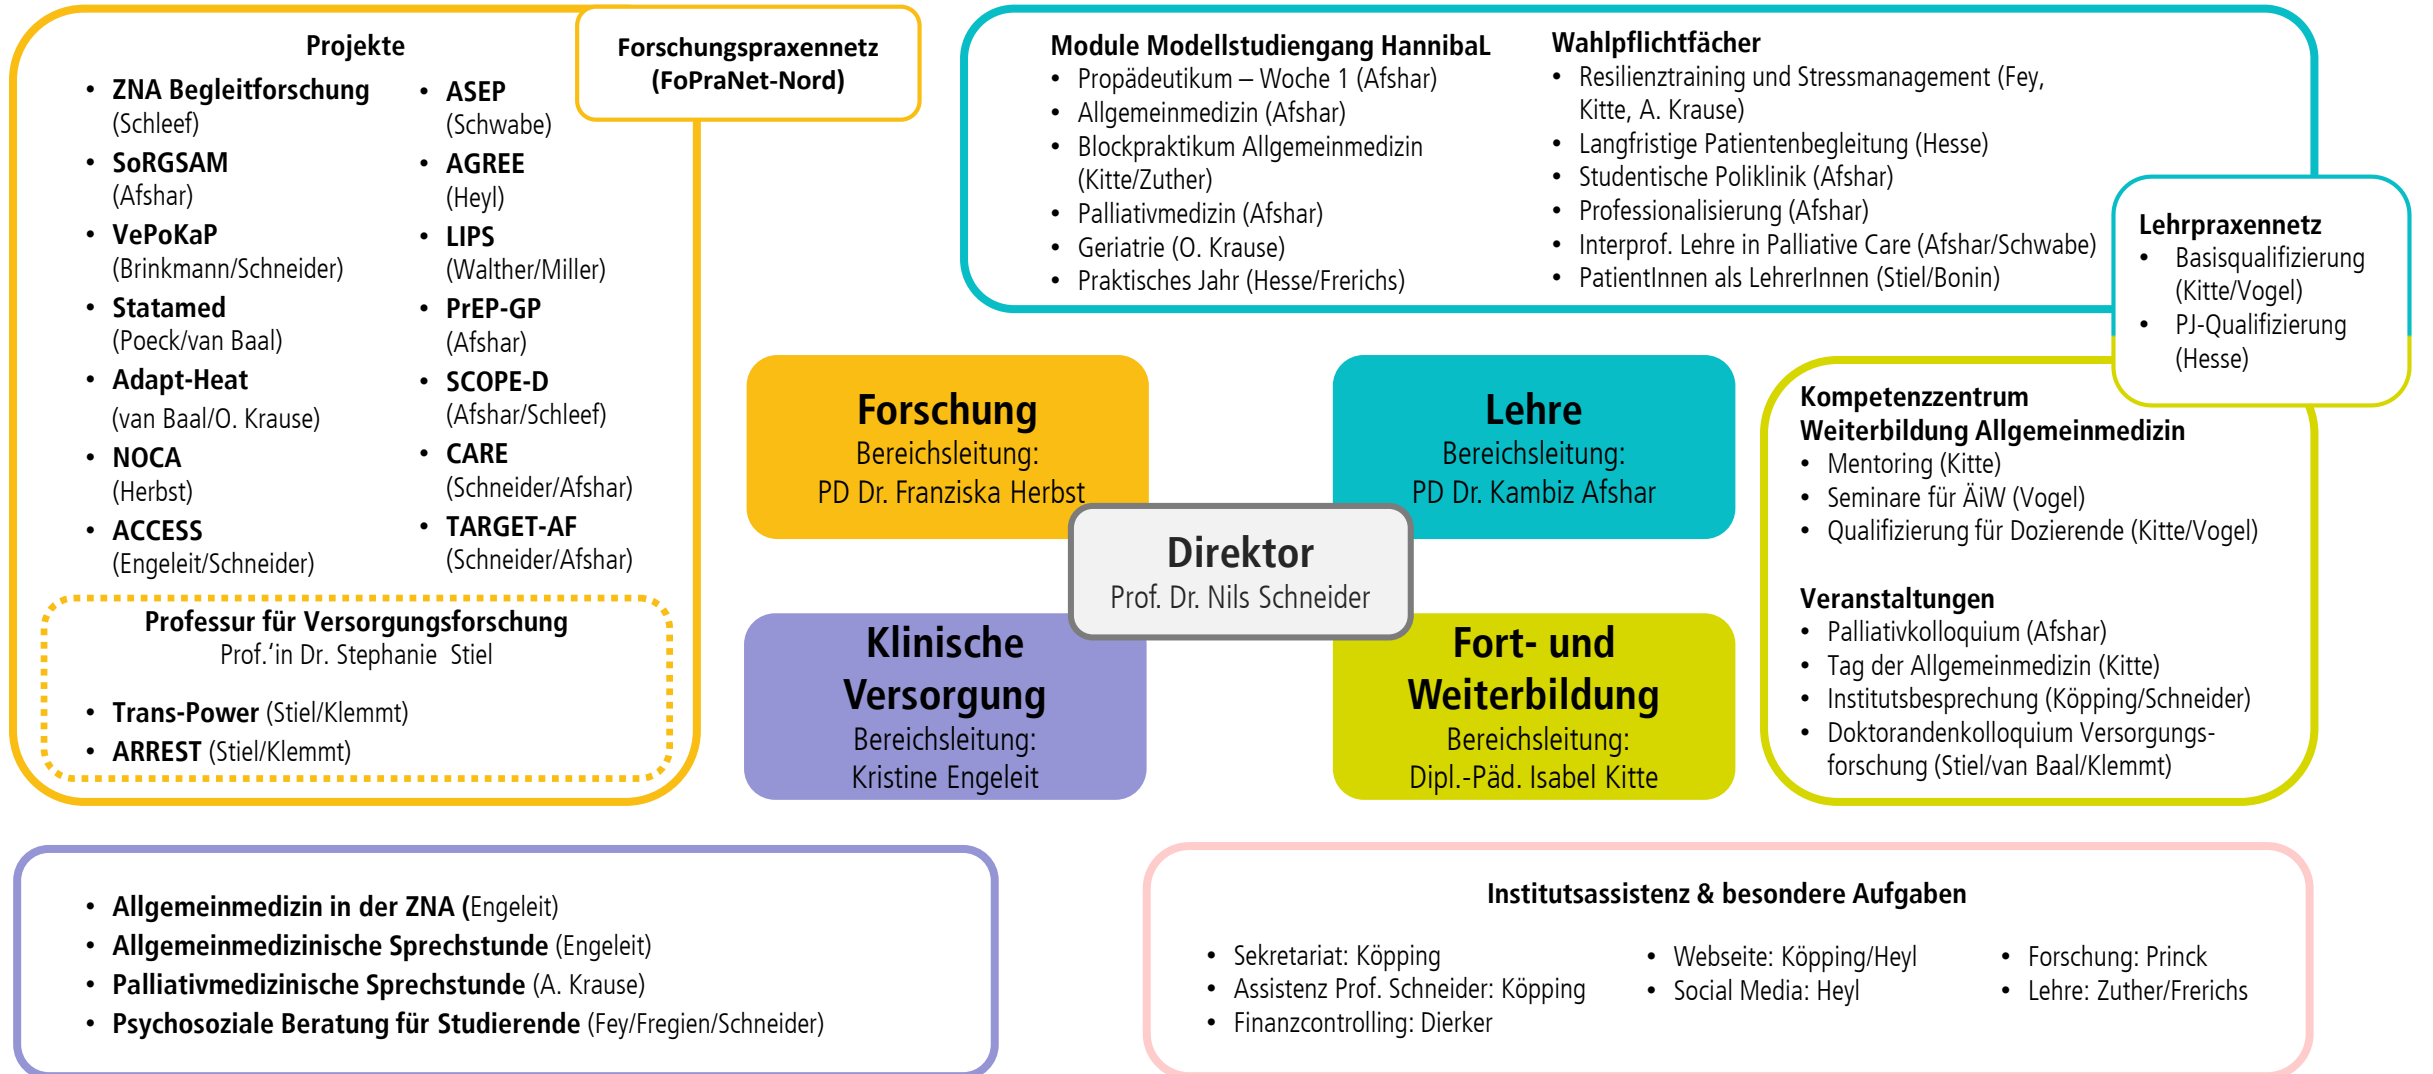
Projekte

- ZNA Begleitforschung (Schleef)
- SoRGSAM (Afshar)
- VePoKaP (Brinkmann/Schneider)
- Statamed (Poeck/van Baal)
- Adapt-Heat (van Baal/O. Krause)
- NOCA (Herbst)
- ACCESS (Engeleit/Schneider)

- ASEP (Schwabe)
- AGREE (Heyl)
- LIPS (Walther/Miller)
- PrEP-GP (Afshar)
- SCOPE-D (Afshar/Schleef)
- CARE (Schneider/Afshar)
- TARGET-AF (Schneider/Afshar)

Forschungspraxennetz (FoPraNet-Nord)

Professur für Versorgungsforschung
Prof.'in Dr. Stephanie Stiel

- Trans-Power (Stiel/Klemmt)
- ARREST (Stiel/Klemmt)

Module Modellstudiengang HannibaL
- Propädeutikum – Woche 1 (Afshar)
- Allgemeinmedizin (Afshar)
- Blockpraktikum Allgemeinmedizin (Kitte/Zuther)
- Palliativmedizin (Afshar)
- Geriatrie (O. Krause)
- Praktisches Jahr (Hesse/Frerichs)

Wahlpflichtfächer
- Resilienztraining und Stressmanagement (Fey, Kitte, A. Krause)
- Langfristige Patientenbegleitung (Hesse)
- Studentische Poliklinik (Afshar)
- Professionalisierung (Afshar)
- Interprof. Lehre in Palliative Care (Afshar/Schwabe)
- PatientInnen als LehrerInnen (Stiel/Bonin)

Lehrpraxennetz
- Basisqualifizierung (Kitte/Vogel)
- PJ-Qualifizierung (Hesse)

Forschung
Bereichsleitung:
PD Dr. Franziska Herbst

Lehre
Bereichsleitung:
PD Dr. Kambiz Afshar

Direktor
Prof. Dr. Nils Schneider

Klinische Versorgung
Bereichsleitung:
Kristine Engeleit

Fort- und Weiterbildung
Bereichsleitung:
Dipl.-Päd. Isabel Kitte

Kompetenzzentrum Weiterbildung Allgemeinmedizin
- Mentoring (Kitte)
- Seminare für ÄiW (Vogel)
- Qualifizierung für Dozierende (Kitte/Vogel)

Veranstaltungen
- Palliativkolloquium (Afshar)
- Tag der Allgemeinmedizin (Kitte)
- Institutsbesprechung (Köpping/Schneider)
- Doktorandenkolloquium Versorgungsforschung (Stiel/van Baal/Klemmt)

- Allgemeinmedizin in der ZNA (Engeleit)
- Allgemeinmedizinische Sprechstunde (Engeleit)
- Palliativmedizinische Sprechstunde (A. Krause)
- Psychosoziale Beratung für Studierende (Fey/Fregien/Schneider)

Institutsassistenz & besondere Aufgaben

- Sekretariat: Köpping
- Assistenz Prof. Schneider: Köpping
- Finanzcontrolling: Dierker

- Webseite: Köpping/Heyl
- Social Media: Heyl

- Forschung: Princk
- Lehre: Zuther/Frerichs